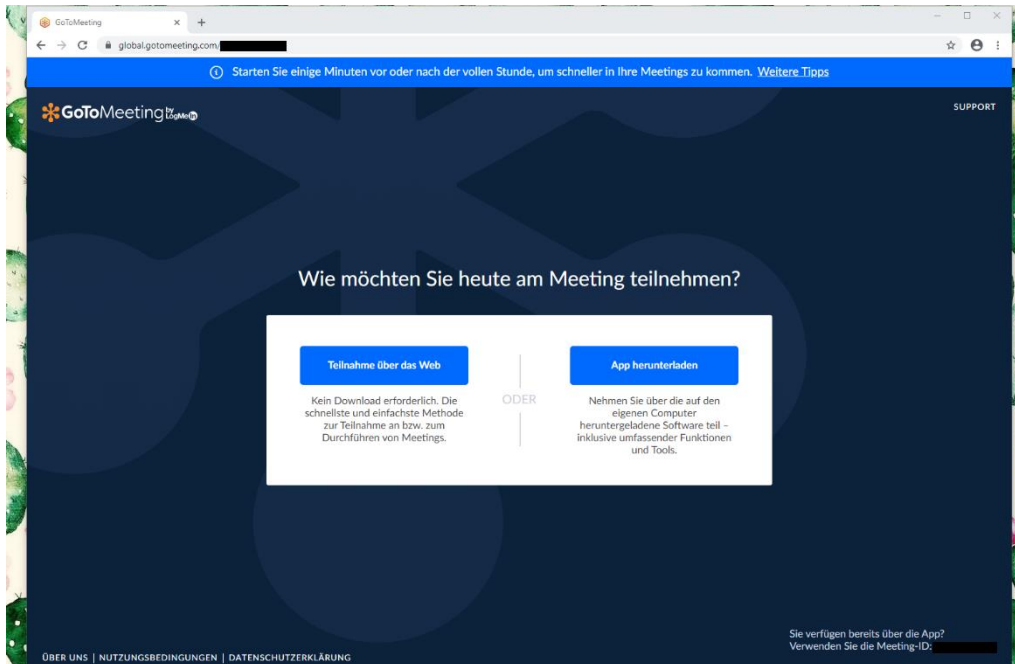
GoToMeeting × +

global.gotomeeting.com/

ⓘ Starten Sie einige Minuten vor oder nach der vollen Stunde, um schneller in Ihre Meetings zu kommen. Weitere Tipps

GoToMeeting by LogMeIn

SUPPORT

Wie möchten Sie heute am Meeting teilnehmen?

Teilnahme über das Web

Kein Download erforderlich. Die schnellste und einfachste Methode zur Teilnahme an bzw. zum Durchführen von Meetings.

ODER

App herunterladen

Nehmen Sie über die auf den eigenen Computer heruntergeladene Software teil – inklusive umfassender Funktionen und Tools.

Sie verfügen bereits über die App? Verwenden Sie die Meeting-ID:

ÜBER UNS | NUTZUNGSBEDINGUNGEN | DATENSCHUTZERKLÄRUNG